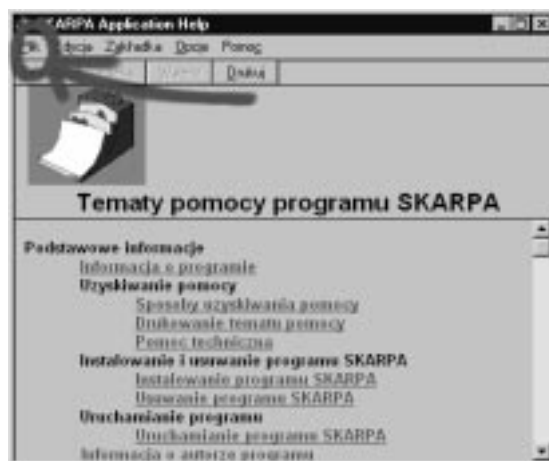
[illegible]ARPA Application Help

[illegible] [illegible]dycja Zakładka Opcje Pomoc

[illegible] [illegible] Drukuj

Tematy pomocy programu SKARPA

Podstawowe informacje
Informacja o programie
Uzyskiwanie pomocy
Sposoby uzyskiwania pomocy
Drukowanie tematu pomocy
Pomoc techniczna
Instalowanie i usuwanie programu SKARPA
Instalowanie programu SKARPA
Usuwanie programu SKARPA
Uruchamianie programu
Uruchamianie programu SKARPA
Informacja o autorze programu